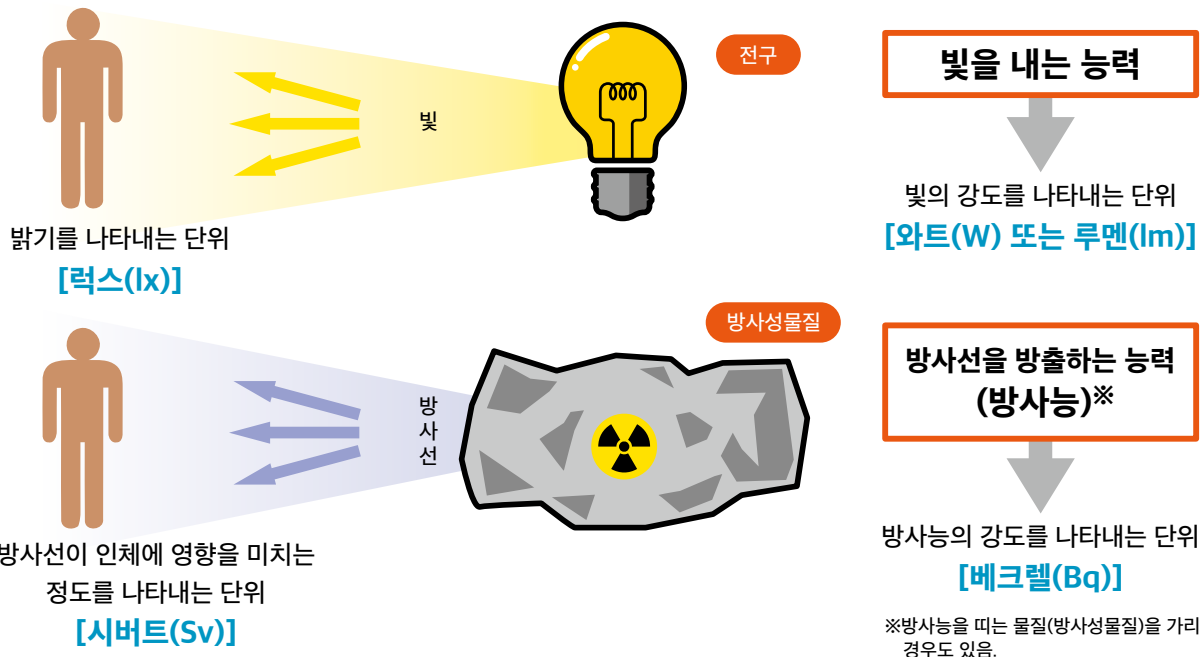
빛

전구

빛을 내는 능력

빛의 강도를 나타내는 단위
[와트(W) 또는 루멘(lm)]

밝기를 나타내는 단위
[럭스(lx)]

방사성물질

방사선

방사선을 방출하는 능력
(방사능)※

방사능의 강도를 나타내는 단위
[베크렐(Bq)]

방사선이 인체에 영향을 미치는
정도를 나타내는 단위
[시버트(Sv)]

※방사능을 띠는 물질(방사성물질)을 가리
경우도 있음.